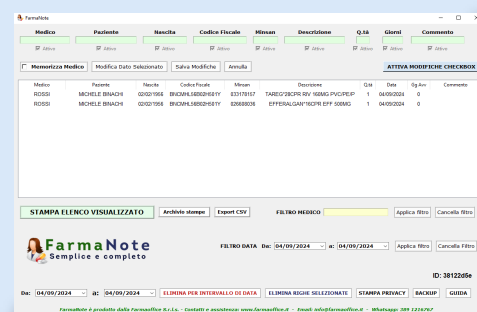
FarmaNote

Medico | Paziente | Nascita | Codice Fiscale | Minsan | Descrizione | Q.tà | Giorni | Commento

Attivo | Attivo | Attivo | Attivo | Attivo | Attivo | Attivo | Attivo | Attivo

Memorizza Medico | Modifica Dato Selezionato | Salva Modifiche | Annulla | ATTIVA MODIFICHE CHECKBOX

| Medico | Paziente | Nascita | Codice Fiscale | Minsan | Descrizione | Q.tà | Data | Gg Avv | Commento |
|---|---|---|---|---|---|---|---|---|---|
| ROSSI | MICHELE BINACHI | 02/02/1966 | BNCMHL66B02H501Y | 833178157 | TAREG*28CPR RIV 160MG PVC/PE/P | 1 | 04/09/2024 | 0 | |
| ROSSI | MICHELE BINACHI | 02/02/1966 | BNCMHL66B02H501Y | 826688036 | EFFERALGAN*16CPR EFF 500MG | 1 | 04/09/2024 | 0 | |

STAMPA ELENCO VISUALIZZATO | Archivio stampe | Export CSV | FILTRO MEDICO | Applica filtro | Cancella filtro

FarmaNote
Semplice e completo

FILTRO DATA Da: 04/09/2024 a: 04/09/2024 | Applica filtro | Cancella Filtro

ID: 38122d5e

Da: 04/09/2024 a: 04/09/2024 | ELIMINA PER INTERVALLO DI DATA | ELIMINA RIGHE SELEZIONATE | STAMPA PRIVACY | BACKUP | GUIDA

FarmaNote è prodotto dalla Farmaoffice S.r.l.s. - Contatti e assistenza: www.farmaoffice.it - Email: info@farmaoffice.it - Whatsapp: 389 1216767